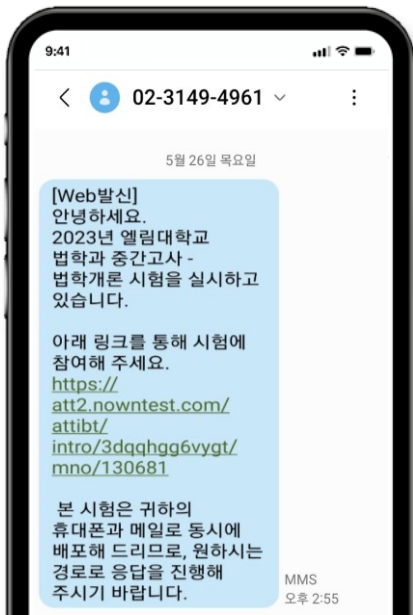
9:41

<

02-3149-4961

⋮

5월 26일 목요일

[Web발신]
안녕하세요.
2023년 엘림대학교 법학과 중간고사 - 법학개론 시험을 실시하고 있습니다.

아래 링크를 통해 시험에 참여해 주세요.
https://att2.nowntest.com/attibt/intro/3dqqhgg6vygt/mno/130681

본 시험은 귀하의 휴대폰과 메일로 동시에 배포해 드리므로, 원하시는 경로로 응답을 진행해 주시기 바랍니다.

MMS
오후 2:55